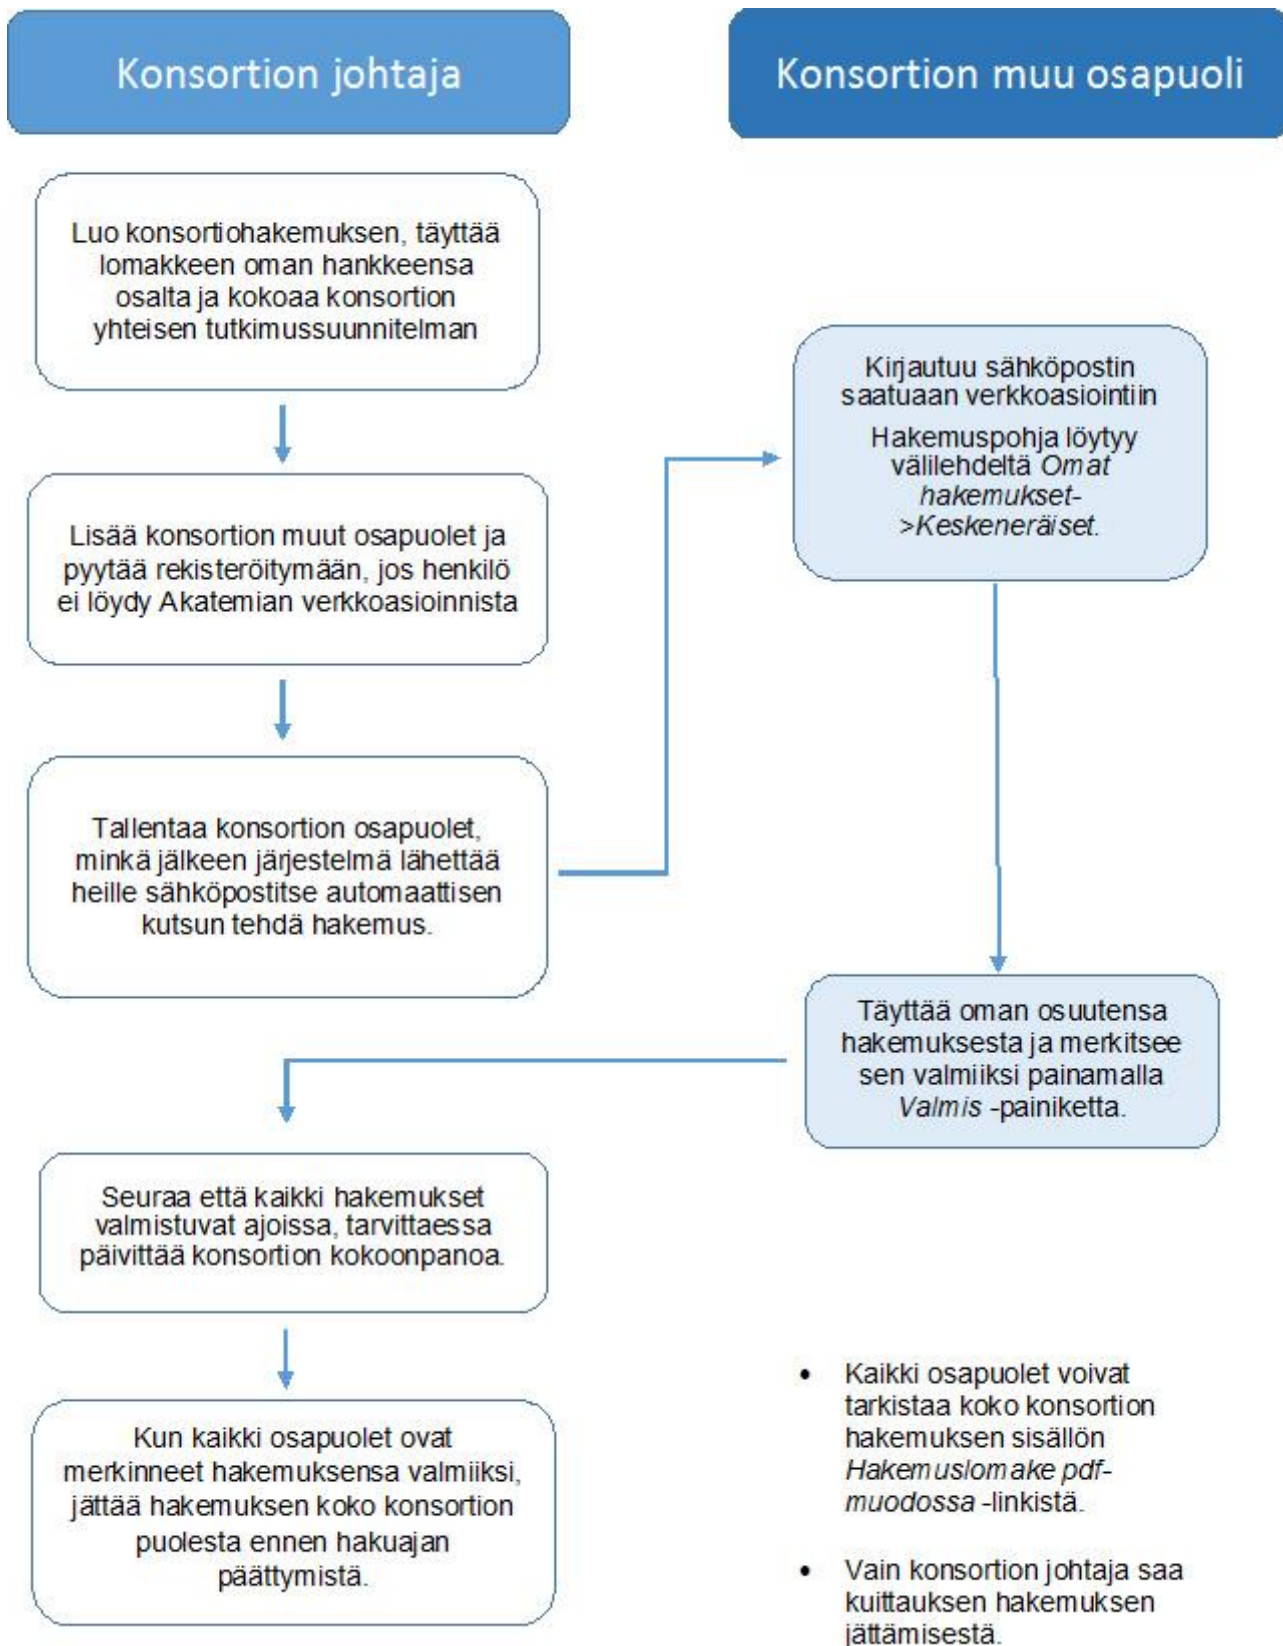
Konsortion johtaja

Konsortion muu osapuoli

Luo konsortiohakemuksen, täyttää lomakkeen oman hankkeensa osalta ja kokoaa konsortion yhteisen tutkimussuunnitelman

Lisää konsortion muut osapuolet ja pyytää rekisteröitymään, jos henkilö ei löydy Akatemian verkkoasioinnista

Tallentaa konsortion osapuolet, minkä jälkeen järjestelmä lähettää heille sähköpostitse automaattisen kutsun tehdä hakemus.

Kirjautuu sähköpostin saatuaan verkkoasiointiin

Hakemuspohja löytyy välilehdeltä *Omat hakemukset->Keskeneräiset*.

Täyttää oman osuutensa hakemuksesta ja merkitsee sen valmiiksi painamalla *Valmis* -painiketta.

Seuraa että kaikki hakemukset valmistuvat ajoissa, tarvittaessa päivittää konsortion kokoonpanoa.

Kun kaikki osapuolet ovat merkinneet hakemuksensa valmiiksi, jättää hakemuksen koko konsortion puolesta ennen hakuajan päättymistä.

• Kaikki osapuolet voivat tarkistaa koko konsortion hakemuksen sisällön *Hakemuslomake pdf-muodossa* -linkistä.

• Vain konsortion johtaja saa kuittauksen hakemuksen jättämisestä.